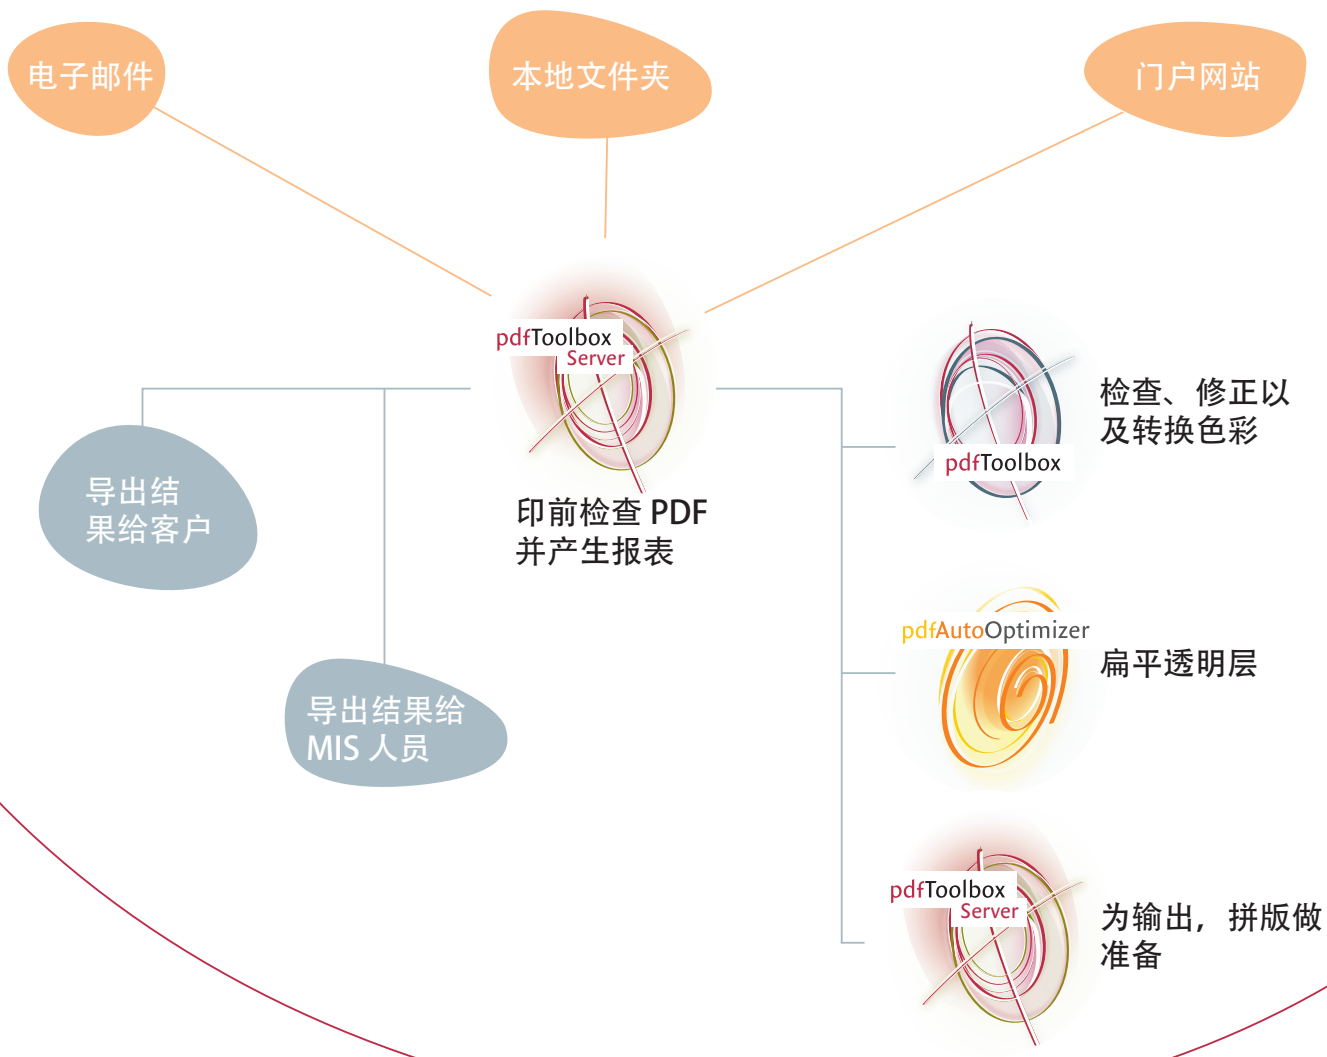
电子邮件

本地文件夹

门户网站

pdfToolbox Server

印前检查 PDF 并产生报表

导出结果给客户

导出结果给 MIS 人员

pdfToolbox

检查、修正以及转换色彩

pdfAutoOptimizer

扁平透明层

pdfToolbox Server

为输出，拼版做准备